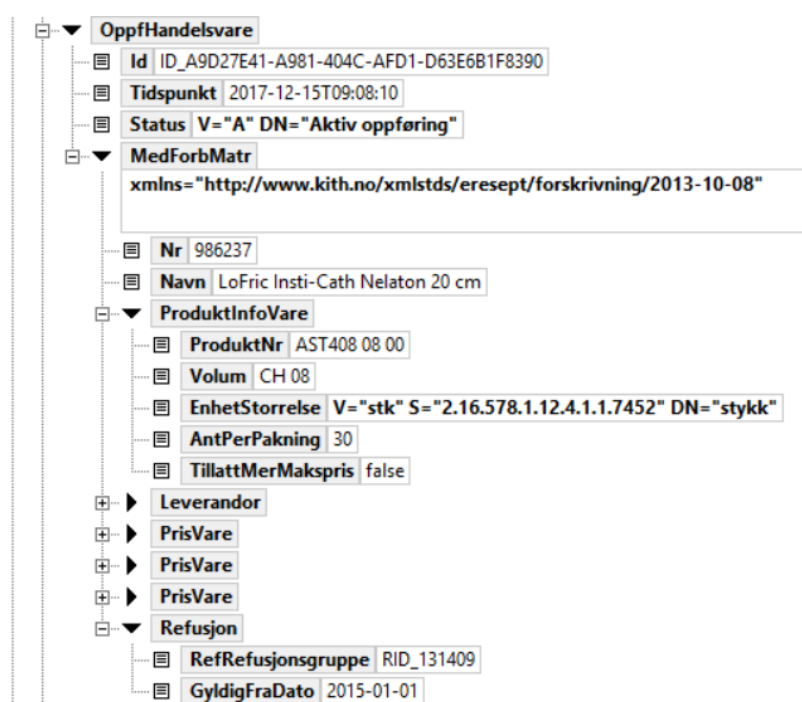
OppfHandelsvare
Id ID_A9D27E41-A981-404C-AFD1-D63E6B1F8390
Tidspunkt 2017-12-15T09:08:10
Status V="A" DN="Aktiv oppføring"
MedForbMatr
xmlns="http://www.kith.no/xmlstds/eresept/forskrivning/2013-10-08"
Nr 986237
Navn LoFric Insti-Cath Nelaton 20 cm
ProduktInfoVare
ProduktNr AST408 08 00
Volum CH 08
EnhetStorrelse V="stk" S="2.16.578.1.12.4.1.1.7452" DN="stykk"
AntPerPakning 30
TillattMerMakspris false
Leverandor
PrisVare
PrisVare
PrisVare
Refusjon
RefRefusjonsgruppe RID_131409
GyldigFraDato 2015-01-01